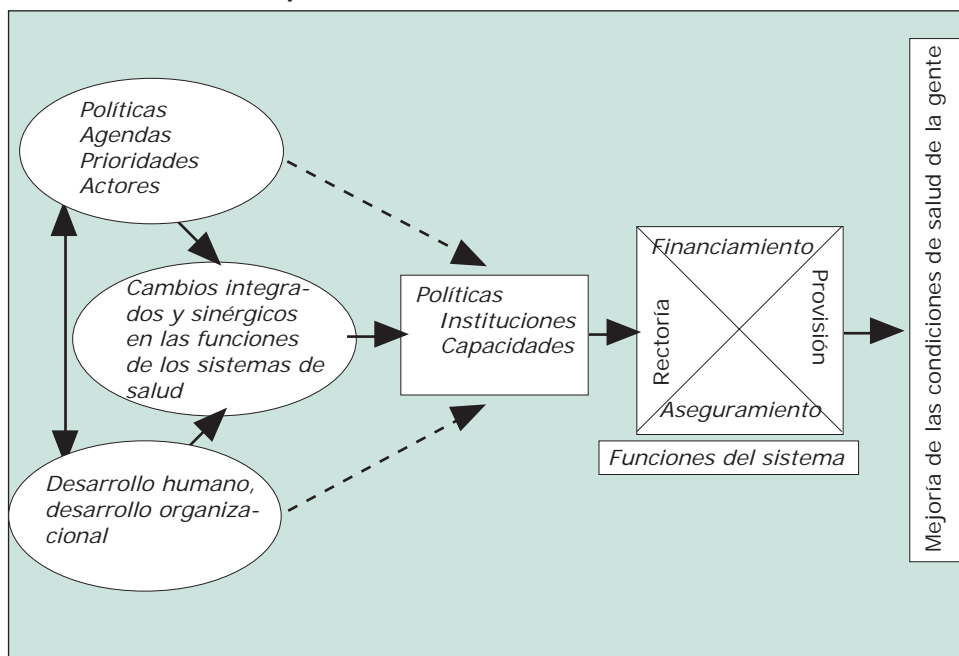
Políticas
Agendas
Prioridades
Actores

Cambios integrados y sinérgicos en las funciones de los sistemas de salud

Desarrollo humano, desarrollo organizacional

Políticas
Instituciones
Capacidades

Financiamiento
Rectoría
Provisión
Aseguramiento

Funciones del sistema

Mejoría de las condiciones de salud de la gente